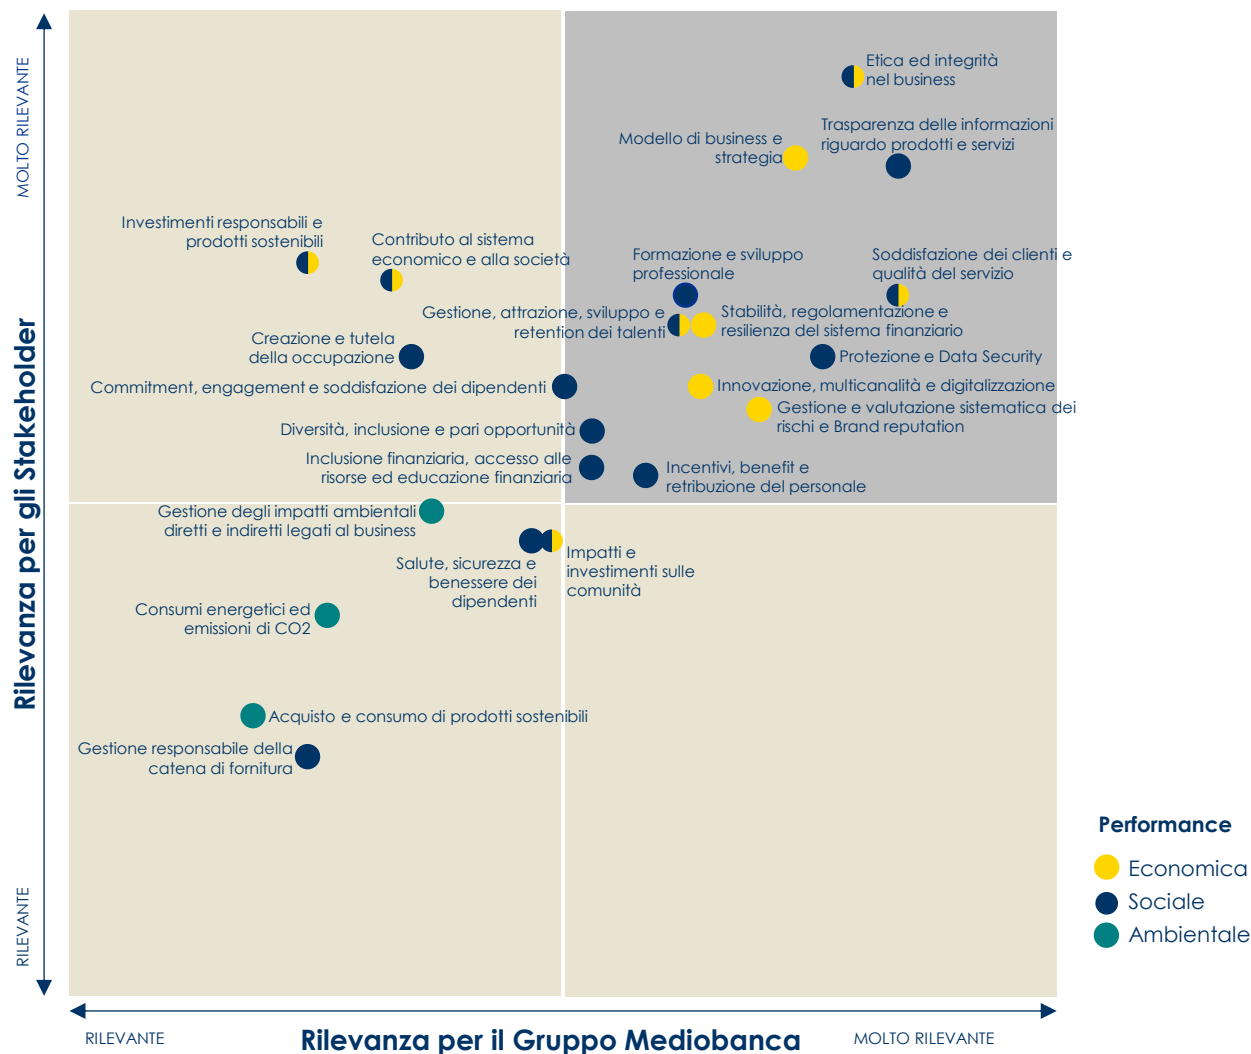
MOLTO RILEVANTE

Rilevanza per gli Stakeholder

RILEVANTE

Etica ed integrità nel business

Trasparenza delle informazioni riguardo prodotti e servizi

Modello di business e strategia

Investimenti responsabili e prodotti sostenibili

Contributo al sistema economico e alla società

Formazione e sviluppo professionale

Soddisfazione dei clienti e qualità del servizio

Gestione, attrazione, sviluppo e retention dei talenti

Stabilità, regolamentazione e resilienza del sistema finanziario

Creazione e tutela della occupazione

Protezione e Data Security

Commitment, engagement e soddisfazione dei dipendenti

Innovazione, multicanalità e digitalizzazione

Gestione e valutazione sistematica dei rischi e Brand reputation

Diversità, inclusione e pari opportunità

Inclusione finanziaria, accesso alle risorse ed educazione finanziaria

Incentivi, benefit e retribuzione del personale

Gestione degli impatti ambientali diretti e indiretti legati al business

Salute, sicurezza e benessere dei dipendenti

Impatti e investimenti sulle comunità

Consumi energetici ed emissioni di CO2

Acquisto e consumo di prodotti sostenibili

Gestione responsabile della catena di fornitura

Performance
Economica
Sociale
Ambientale

RILEVANTE

Rilevanza per il Gruppo Mediobanca

MOLTO RILEVANTE